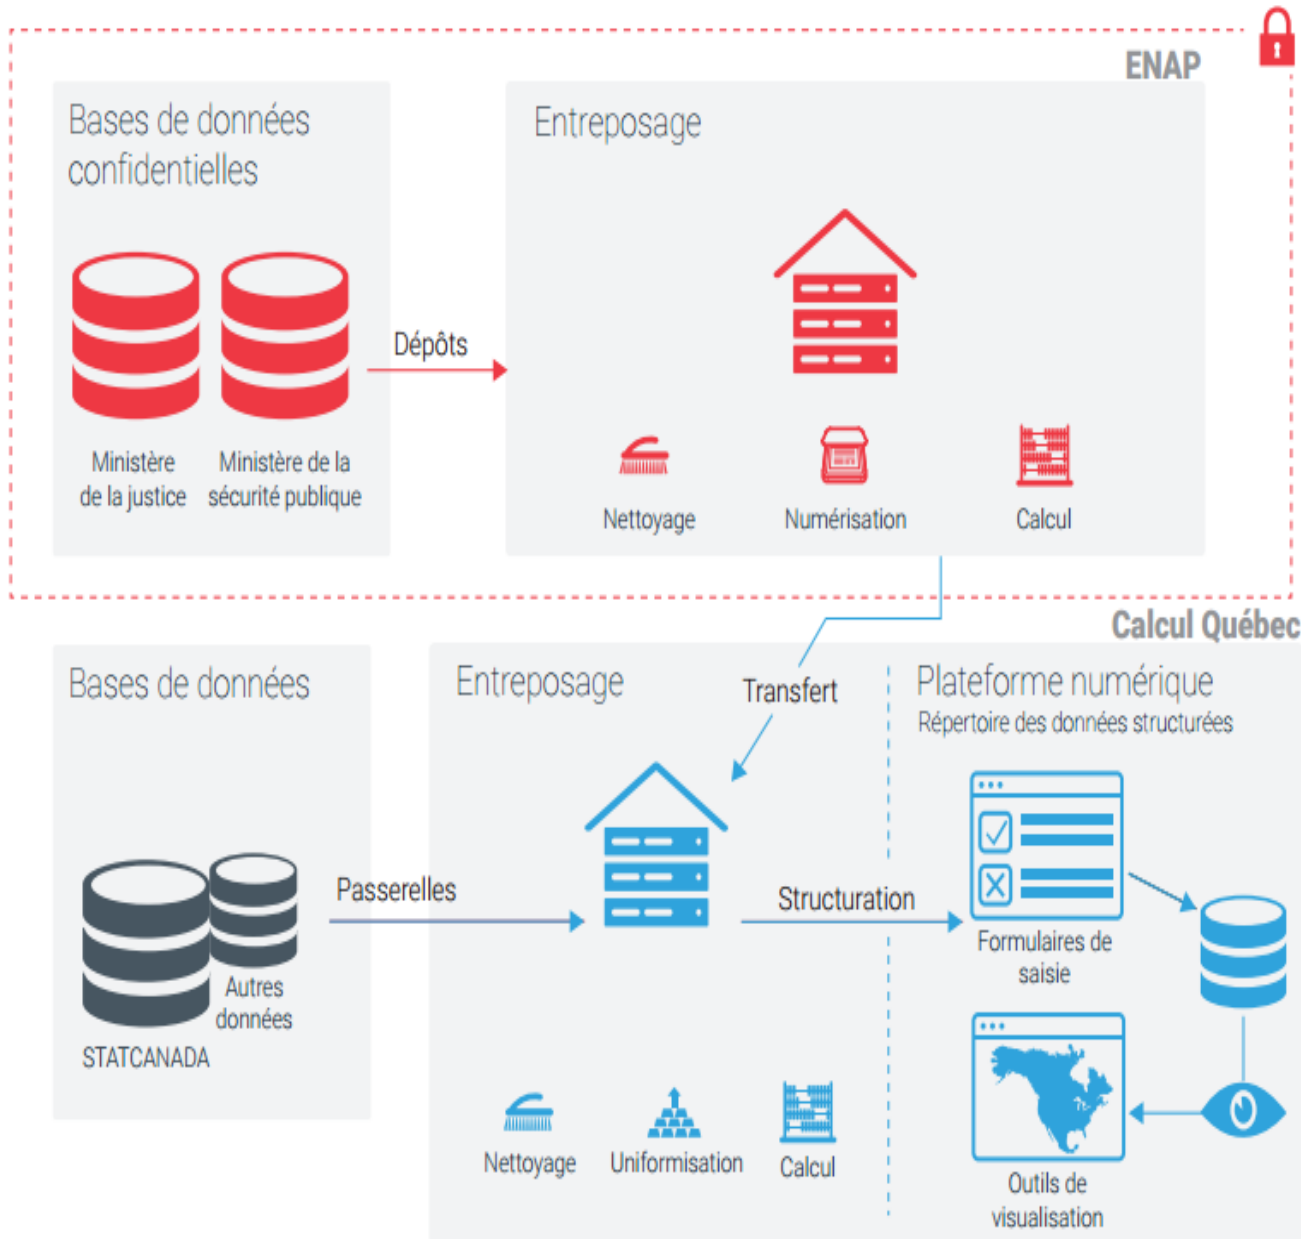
ENAP

Bases de données confidentielles

Ministère de la justice

Ministère de la sécurité publique

Dépôts

Entreposage

Nettoyage

Numérisation

Calcul

Calcul Québec

Bases de données

STATCANADA

Autres données

Passerelles

Entreposage

Transfert

Nettoyage

Uniformisation

Calcul

Structuration

Plateforme numérique
Répertoire des données structurées

Formulaires de saisie

Outils de visualisation